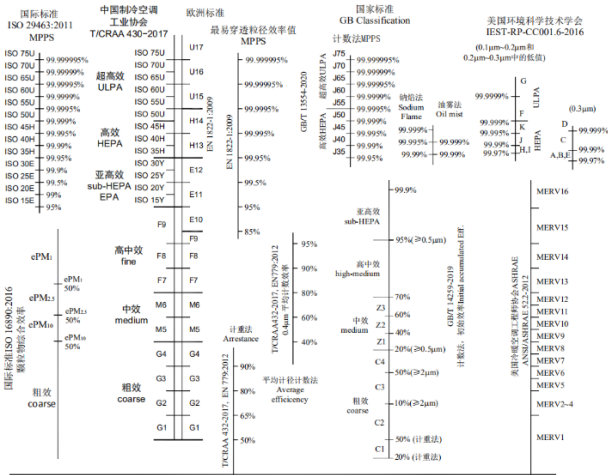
国际标准
ISO 29463:2011
MPPS

ISO 75U 99.999995%
ISO 70U 99.99999%
ISO 65U 99.999995%
ISO 60U 99.9999%
ISO 55U 99.99995%
ISO 50U 99.9995%
ISO 45H 99.995%
ISO 40H 99.99%
ISO 35H 99.95%
ISO 30E 99.9%
ISO 25E 99.5%
ISO 20E 99%
ISO 15E 95%

中国制冷空调工业协会
T/CRAA 430-2017

超高效
ULPA
75U
70U
65U
60U
55U
50U
高效
HEPA
45H
40H
35H
亚高效
sub-HEPA
EPA
30Y
25Y
20Y
15Y
高中效
fine
F9
F8
F7
中效
medium
M6
M5
粗效
coarse
G4
G3
G2
G1

欧洲标准
U17
U16
U15
H14
H13
E12
E11
E10
F9
F8
F7
M6
M5
G4
G3
G2
G1
EN 1822-1:2009
EN 779:2012

最易穿透粒径效率值
MPPS
99.999995%
99.99995%
99.9995%
99.995%
99.95%
99.5%
95%
85%
EN 1822-1:2009

TCRAA432-2017, EN779:2012
0.4μm 平均计数效率
95%
90%
80%
70%
60%
50%
40%

计重法
Arrestance
90%
80%
65%
50%
TCRAA 432-2017, EN 779:2012
平均计径计重法
Average efficiency

ePM₁
ePM₁ 50%
ePM₂.₅
ePM₂.₅ 50%
ePM₁₀
ePM₁₀ 50%
粗效
coarse
国际标准ISO 16890-2016
颗粒物综合效率

国家标准
GB Classification
计数法MPPS
J75
J70 99.99995%
J65
J60 99.9995%
J55
J50 99.995%
J45
J40 99.99%
J35 99.95%
超高效ULPA
高效HEPA
GB/T 13554-2020
钠焰法
Sodium Flame
油雾法
Oil mist
99.999%
99.99%
99.95%
99.999%
99.99%
99.9%

美国环境科学技术学会
IEST-RP-CC001.6-2016
(0.1μm~0.2μm和0.2μm~0.3μm中的低值)
(0.3μm)
G
F
K
J
E
H,I
99.9999%
99.999%
99.99%
99.97%
D
C
A,B,E
99.999%
99.99%
99.97%
ULPA
HEPA

99.9%
亚高效
sub-HEPA
95%(≥0.5μm)
高中效
high-medium
70%
Z3
60%
中效
medium
Z2
40%
Z1
20%(≥0.5μm)
C4
50%(≥2μm)
C3
粗效
coarse
10%(≥2μm)
C2
50%(计重法)
C1
20%(计重法)
GB/T 14295-2019
计数法，计重法Initial accumulated Eff

MERV16
MERV15
MERV14
MERV13
MERV12
MERV11
MERV10
MERV9
MERV8
MERV7
MERV6
MERV5
MERV2~4
MERV1
美国冷暖空调工程师协会ASHRAE
ANSI/ASHRAE 52.2-2012